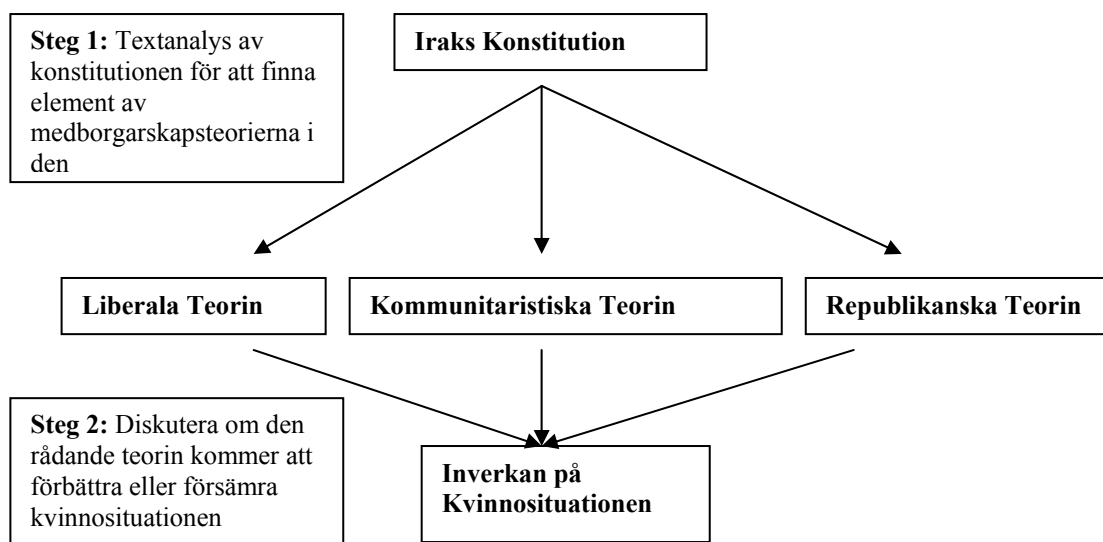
**Steg 1:** Textanalys av konstitutionen för att finna element av medborgarskapsteorierna i den

**Iraks Konstitution**

**Liberala Teorin**

**Kommunitaristiska Teorin**

**Republikanska Teorin**

**Steg 2:** Diskutera om den rådande teorin kommer att förbättra eller försämra kvinnositua­tionen

**Inverkan på Kvinnositua­tionen**